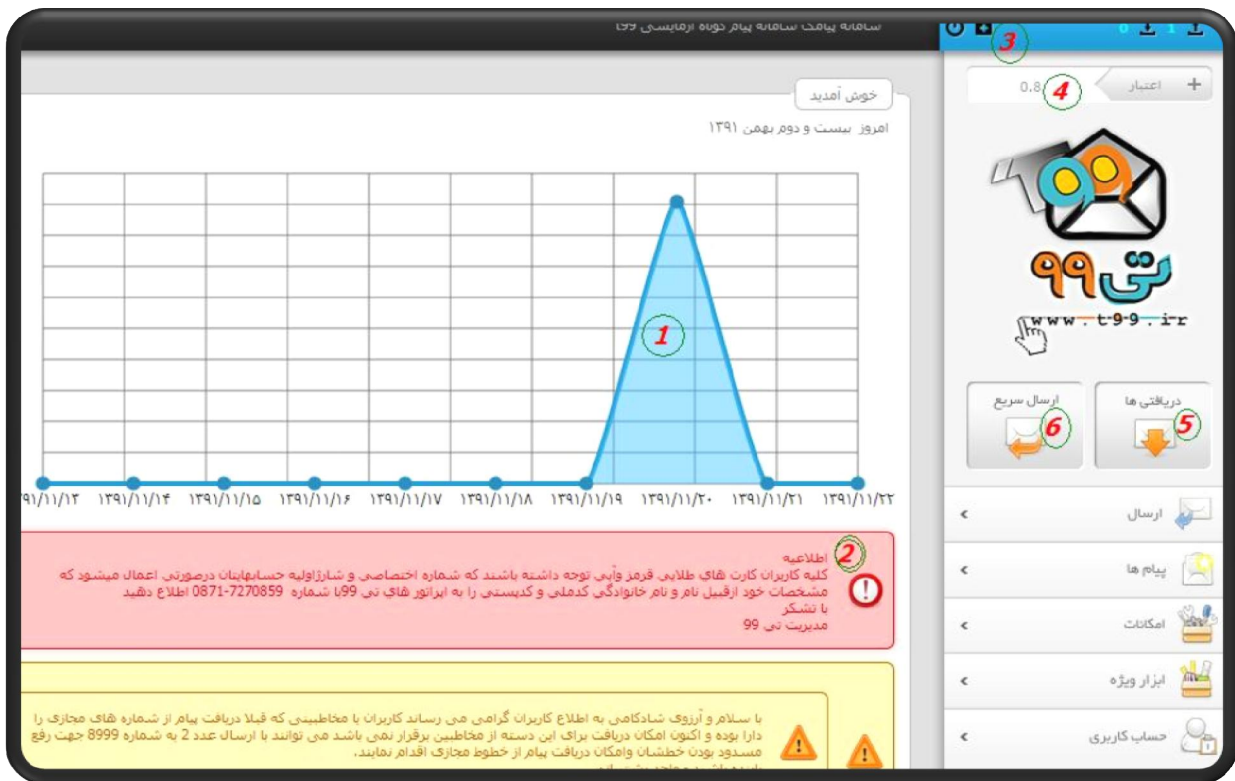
سامانه پیامک سامانه پیام کوتاه ارمایشی ۹۹

3

0 1

اعتبار 0.8 4

خوش آمدید

امروز بیست و دوم بهمن ۱۳۹۱

تی۹۹

www.t-9-9.ir

1

دریافتی ها 5

ارسال سریع 6

۱۳۹۱/۱۱/۱۳ ۱۳۹۱/۱۱/۱۴ ۱۳۹۱/۱۱/۱۵ ۱۳۹۱/۱۱/۱۶ ۱۳۹۱/۱۱/۱۷ ۱۳۹۱/۱۱/۱۸ ۱۳۹۱/۱۱/۱۹ ۱۳۹۱/۱۱/۲۰ ۱۳۹۱/۱۱/۲۱ ۱۳۹۱/۱۱/۲۲

ارسال

2
اطلاعیه
کلیه کاربران کارت های طلایی قرمز وآبی توجه داشته باشند که شماره اختصاصی و شارژاولیه حسابهایشان درصورتی اعمال میشود که مشخصات خود ازقبیل نام و نام خانوادگی کدملی و کدپستی را به اپراتور های تی 99با شماره 0871-7270859 اطلاع دهید
با تشکر
مدیریت تی 99

پیام ها

امکانات

ابزار ویژه

با سلام و آرزوی شادکامی به اطلاع کاربران گرامی می رساند کاربران با مخاطبینی که قبلا دریافت پیام از شماره های مجازی را دارا بوده و اکنون امکان دریافت برای این دسته از مخاطبین برقرار نمی باشد می توانند با ارسال عدد 2 به شماره 8999 جهت رفع مسدود بودن خطشان وامکان دریافت پیام از خطوط مجازی اقدام نمایند.
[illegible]

حساب کاربری